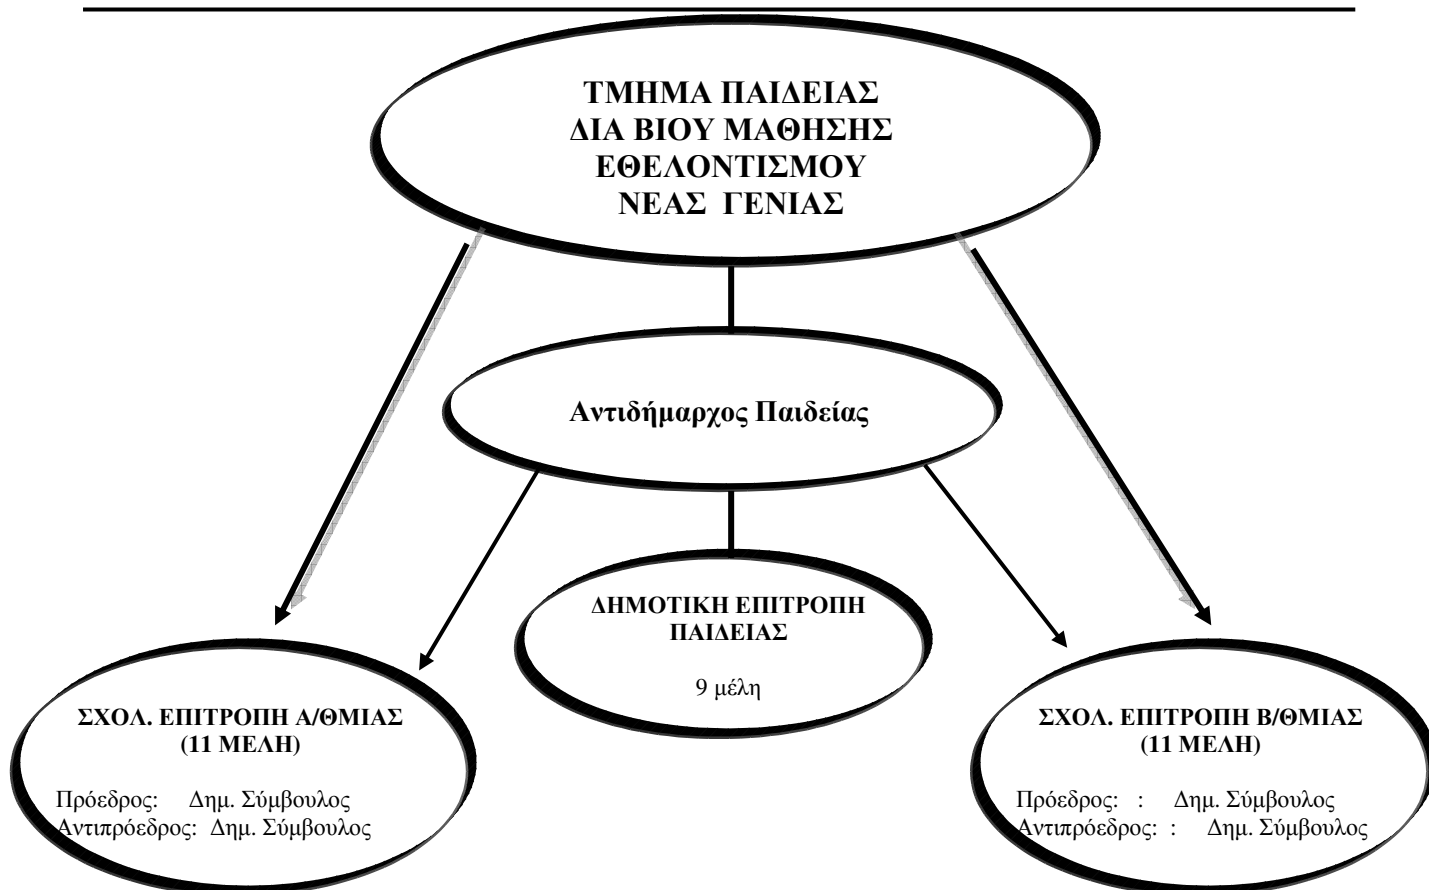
ΤΜΗΜΑ ΠΑΙΔΕΙΑΣ
ΔΙΑ ΒΙΟΥ ΜΑΘΗΣΗΣ
ΕΘΕΛΟΝΤΙΣΜΟΥ
ΝΕΑΣ ΓΕΝΙΑΣ

Αντιδήμαρχος Παιδείας

ΔΗΜΟΤΙΚΗ ΕΠΙΤΡΟΠΗ ΠΑΙΔΕΙΑΣ

9 μέλη

ΣΧΟΛ. ΕΠΙΤΡΟΠΗ Α/ΘΜΙΑΣ (11 ΜΕΛΗ)

Πρόεδρος: Δημ. Σύμβουλος
Αντιπρόεδρος: Δημ. Σύμβουλος

ΣΧΟΛ. ΕΠΙΤΡΟΠΗ Β/ΘΜΙΑΣ (11 ΜΕΛΗ)

Πρόεδρος: : Δημ. Σύμβουλος
Αντιπρόεδρος: : Δημ. Σύμβουλος